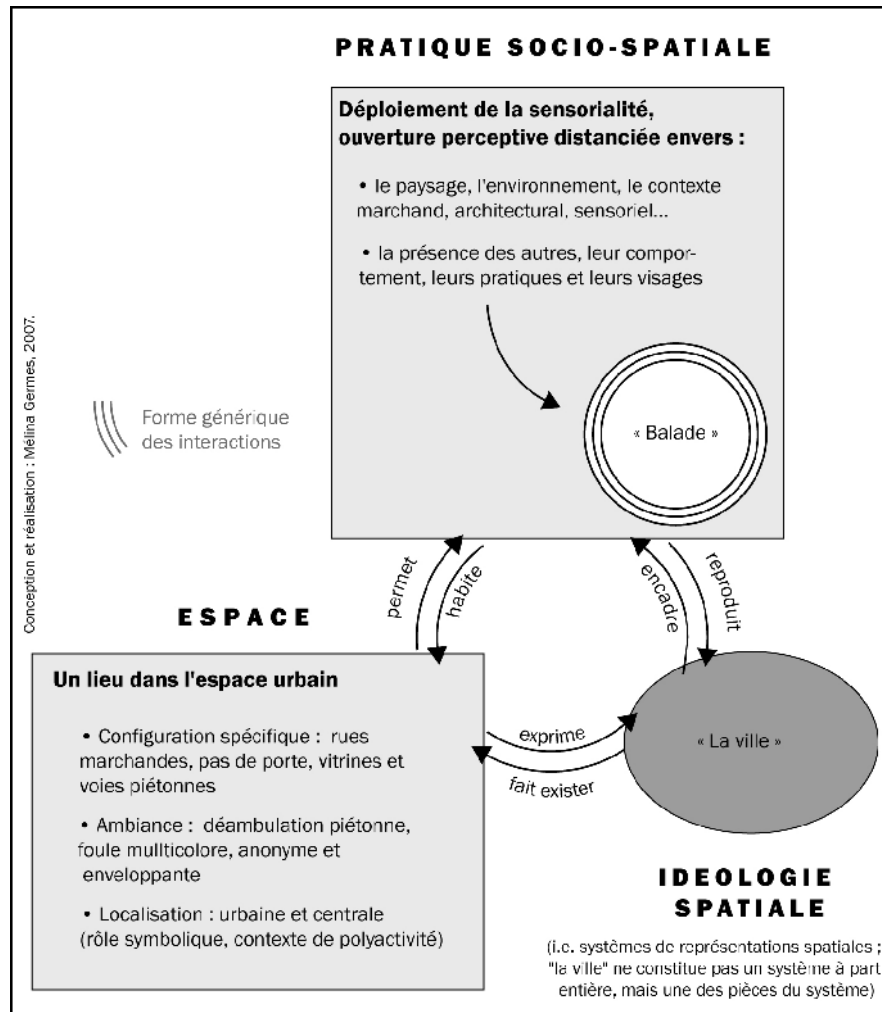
PRATIQUE SOCIO-SPATIALE

Déploiement de la sensorialité, ouverture perceptive distanciée envers :

• le paysage, l'environnement, le contexte marchand, architectural, sensoriel...

• la présence des autres, leur comportement, leurs pratiques et leurs visages

« Balade »

Forme générique des interactions

Conception et réalisation : Mélina Germes, 2007.

permet

habite

encadre

reproduit

ESPACE

Un lieu dans l'espace urbain

• Configuration spécifique : rues marchandes, pas de porte, vitrines et voies piétonnes

• Ambiance : déambulation piétonne, foule multicolore, anonyme et enveloppante

• Localisation : urbaine et centrale (rôle symbolique, contexte de polyactivité)

exprime

fait exister

« La ville »

IDEOLOGIE SPATIALE

(i.e. systèmes de représentations spatiales ; "la ville" ne constitue pas un système à part entière, mais une des pièces du système)